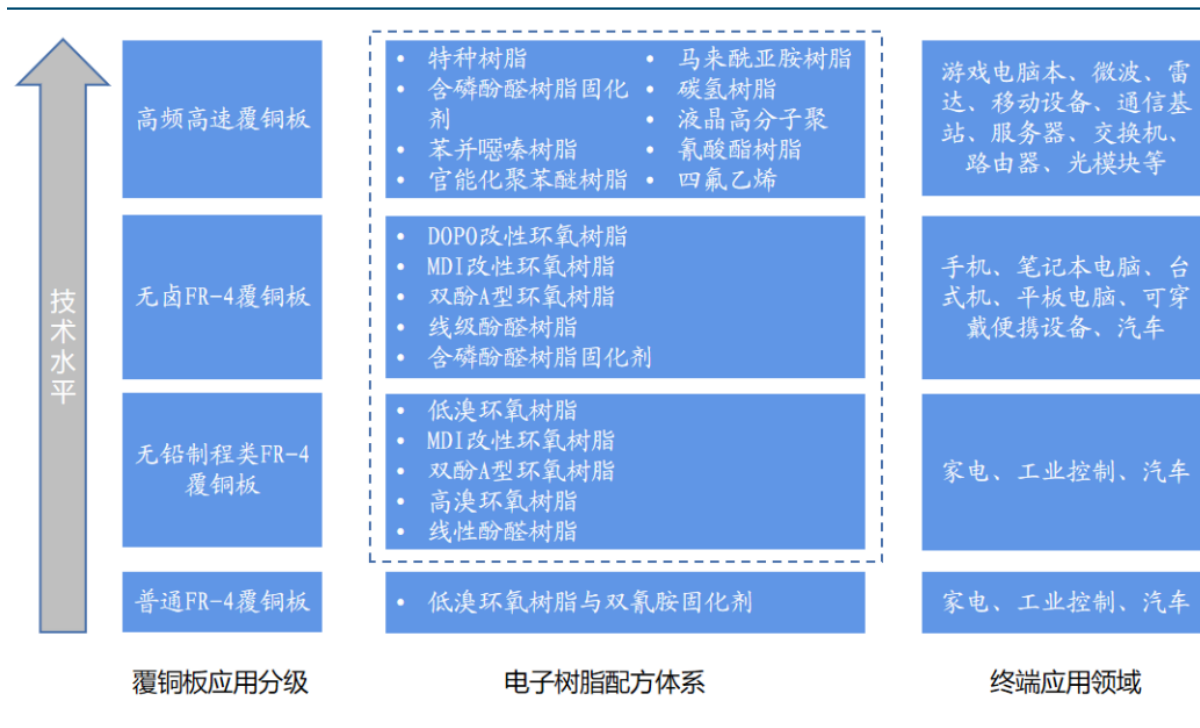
技术水平

高频高速覆铜板

- 特种树脂
- 含磷酚醛树脂固化剂
- 苯并噁嗪树脂
- 官能化聚苯醚树脂
- 马来酰亚胺树脂
- 碳氢树脂
- 液晶高分子聚
- 氰酸酯树脂
- 四氟乙烯

游戏电脑本、微波、雷达、移动设备、通信基站、服务器、交换机、路由器、光模块等

无卤FR-4覆铜板

- DOPO改性环氧树脂
- MDI改性环氧树脂
- 双酚A型环氧树脂
- 线级酚醛树脂
- 含磷酚醛树脂固化剂

手机、笔记本电脑、台式机、平板电脑、可穿戴便携设备、汽车

无铅制程类FR-4覆铜板

- 低溴环氧树脂
- MDI改性环氧树脂
- 双酚A型环氧树脂
- 高溴环氧树脂
- 线性酚醛树脂

家电、工业控制、汽车

普通FR-4覆铜板

- 低溴环氧树脂与双氰胺固化剂

家电、工业控制、汽车

覆铜板应用分级

电子树脂配方体系

终端应用领域